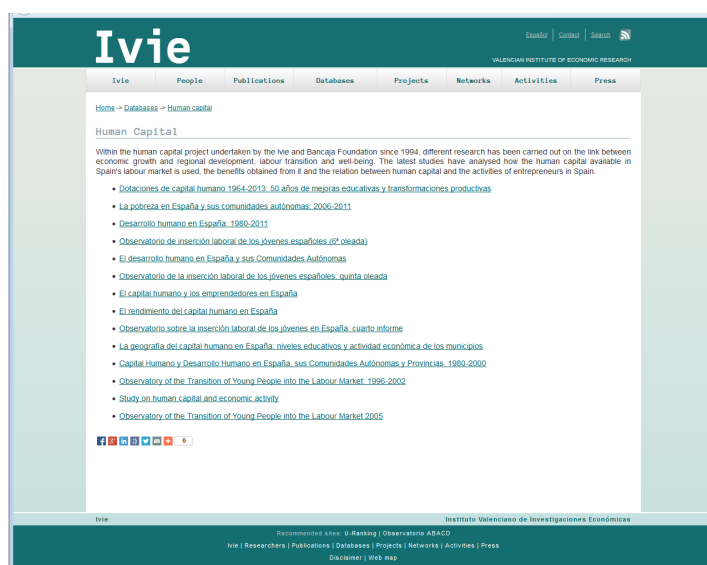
Ivie

Español | Contact | Search

VALENCIAN INSTITUTE OF ECONOMIC RESEARCH

Ivie | People | Publications | Databases | Projects | Networks | Activities | Press

Home -> Databases -> Human capital

Human Capital

Within the human capital project undertaken by the Ivie and Bancaja Foundation since 1994, different research has been carried out on the link between economic growth and regional development, labour transition and well-being. The latest studies have analysed how the human capital available in Spain's labour market is used, the benefits obtained from it and the relation between human capital and the activities of entrepreneurs in Spain.

- Dotaciones de capital humano 1964-2013: 50 años de mejoras educativas y transformaciones productivas
- La pobreza en España y sus comunidades autónomas: 2006-2011
- Desarrollo humano en España: 1980-2011
- Observatorio de inserción laboral de los jóvenes españoles (6ª oleada)
- El desarrollo humano en España y sus Comunidades Autónomas
- Observatorio de la inserción laboral de los jóvenes españoles: quinta oleada
- El capital humano y los emprendedores en España
- El rendimiento del capital humano en España
- Observatorio sobre la inserción laboral de los jóvenes en España: cuarto informe
- La geografía del capital humano en España: niveles educativos y actividad económica de los municipios
- Capital Humano y Desarrollo Humano en España, sus Comunidades Autónomas y Provincias. 1980-2000
- Observatory of the Transition of Young People into the Labour Market: 1996-2002
- Study on human capital and economic activity
- Observatory of the Transition of Young People into the Labour Market 2005

0

Ivie
Instituto Valenciano de Investigaciones Económicas

Recommended sites: U-Ranking | Observatorio ABACO
Ivie | Researchers | Publications | Databases | Projects | Networks | Activities | Press
Disclaimer | Web map